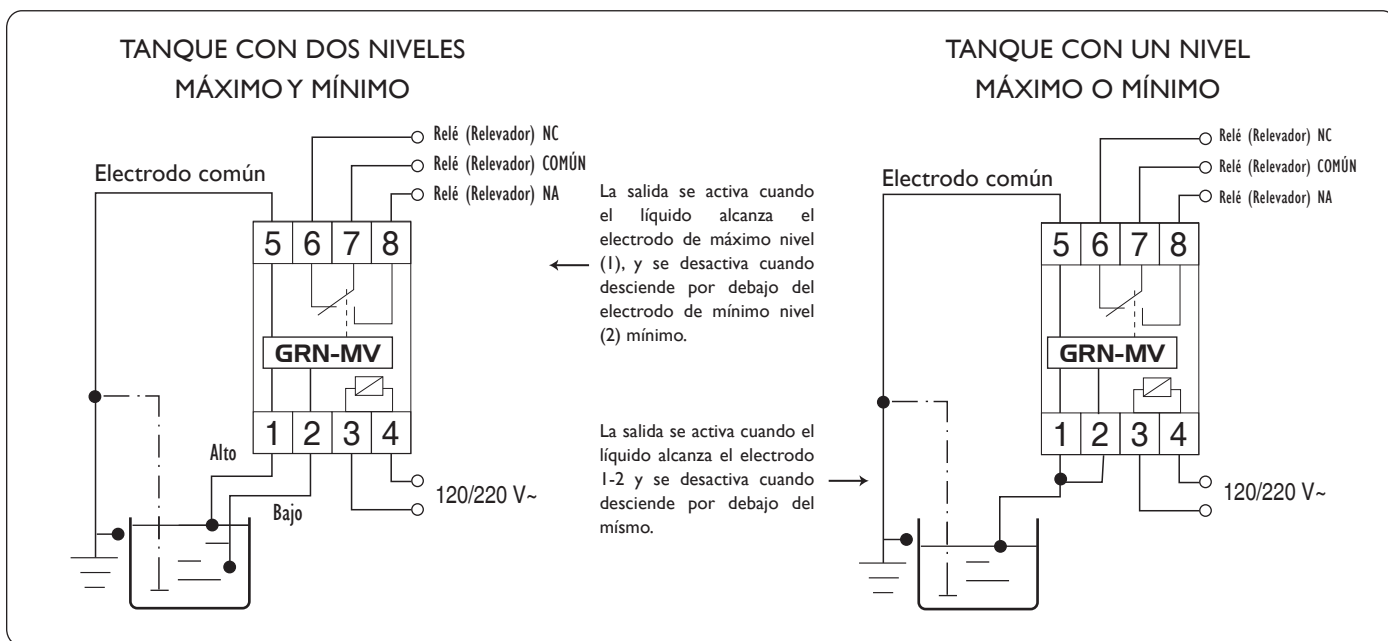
TANQUE CON DOS NIVELES
MÁXIMO Y MÍNIMO

Relé (Relevador) NC
Relé (Relevador) COMÚN
Relé (Relevador) NA

Electrodo común

5 6 7 8

GRN-MV

1 2 3 4

Alto
Bajo

120/220 V~

La salida se activa cuando el líquido alcanza el electrodo de máximo nivel (1), y se desactiva cuando desciende por debajo del electrodo de mínimo nivel (2) mínimo.

La salida se activa cuando el líquido alcanza el electrodo 1-2 y se desactiva cuando desciende por debajo del mísmo.

TANQUE CON UN NIVEL
MÁXIMO O MÍNIMO

Relé (Relevador) NC
Relé (Relevador) COMÚN
Relé (Relevador) NA

Electrodo común

5 6 7 8

GRN-MV

1 2 3 4

120/220 V~